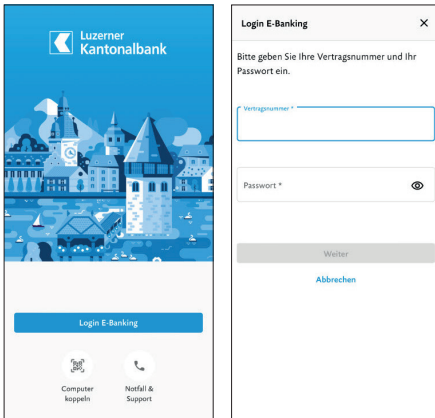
Luzerner Kantonalbank

Login E-Banking

Computer koppeln

Notfall & Support

Login E-Banking

×

Bitte geben Sie Ihre Vertragsnummer und Ihr Passwort ein.

Vertragsnummer *

Passwort *

Weiter

Abbrechen